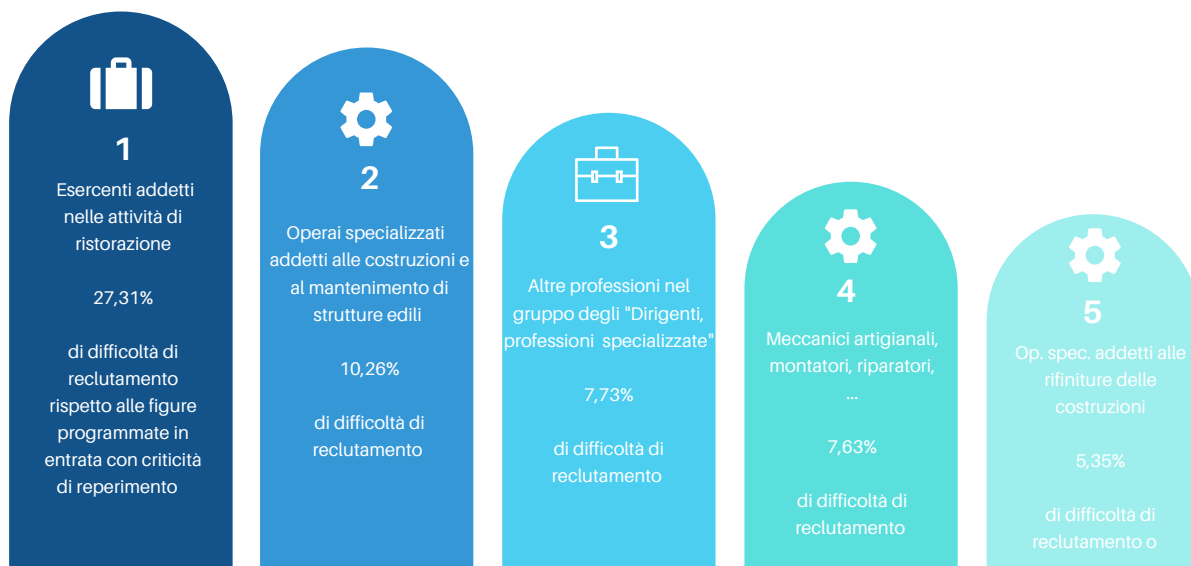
1

Esercenti addetti nelle attività di ristorazione

27,31%

di difficoltà di reclutamento rispetto alle figure programmate in entrata con criticità di reperimento

2

Operai specializzati addetti alle costruzioni e al mantenimento di strutture edili

10,26%

di difficoltà di reclutamento

3

Altre professioni nel gruppo degli "Dirigenti, professioni specializzate"

7,73%

di difficoltà di reclutamento

4

Meccanici artigianali, montatori, riparatori, ...

7,63%

di difficoltà di reclutamento

5

Op. spec. addetti alle rifiniture delle costruzioni

5,35%

di difficoltà di reclutamento o